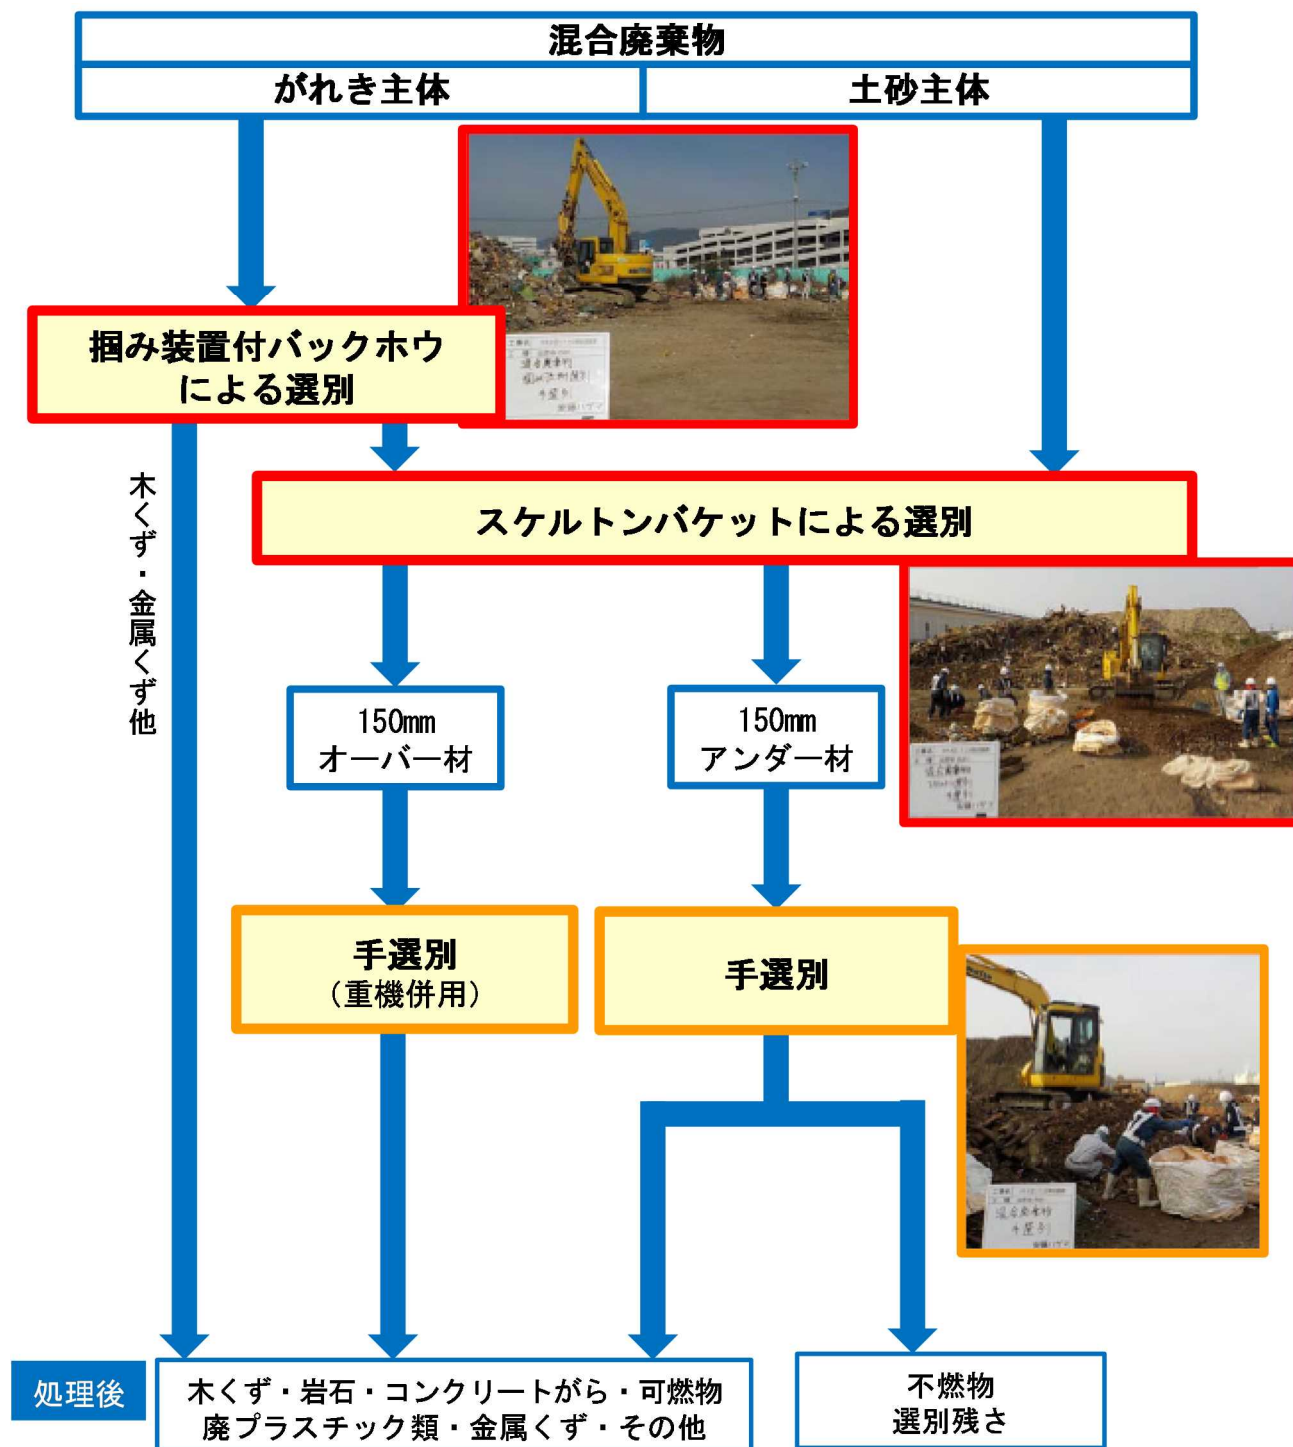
混合廃棄物

がれき主体

土砂主体

掴み装置付バックホウによる選別

木くず・金属くず他

スケルトンバケットによる選別

150mm
オーバー材

150mm
アンダー材

手選別
（重機併用）

手選別

処理後

木くず・岩石・コンクリートがら・可燃物
廃プラスチック類・金属くず・その他

不燃物
選別残さ